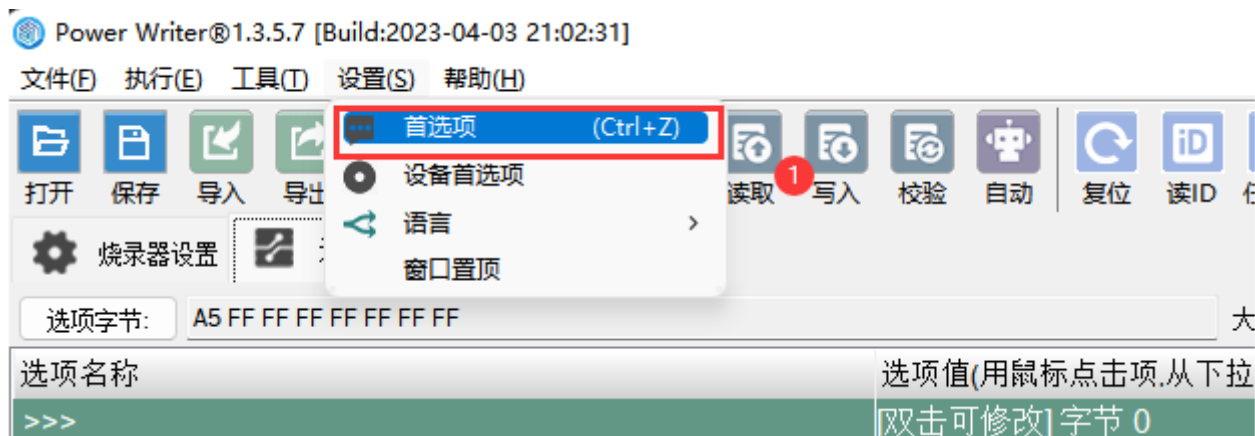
Power Writer®1.3.5.7 [Build:2023-04-03 21:02:31]

文件(F) 执行(E) 工具(T) 设置(S) 帮助(H)

首选项 (Ctrl+Z)
设备首选项
语言 >
窗口置顶

打开 保存 导入 导出 读取 1 写入 校验 自动 复位 读ID

烧录器设置

选项字节: A5 FF FF FF FF FF FF FF

大

选项名称 | 选项值(用鼠标点击项,从下拉
>>> | [双击可修改] 字节 0